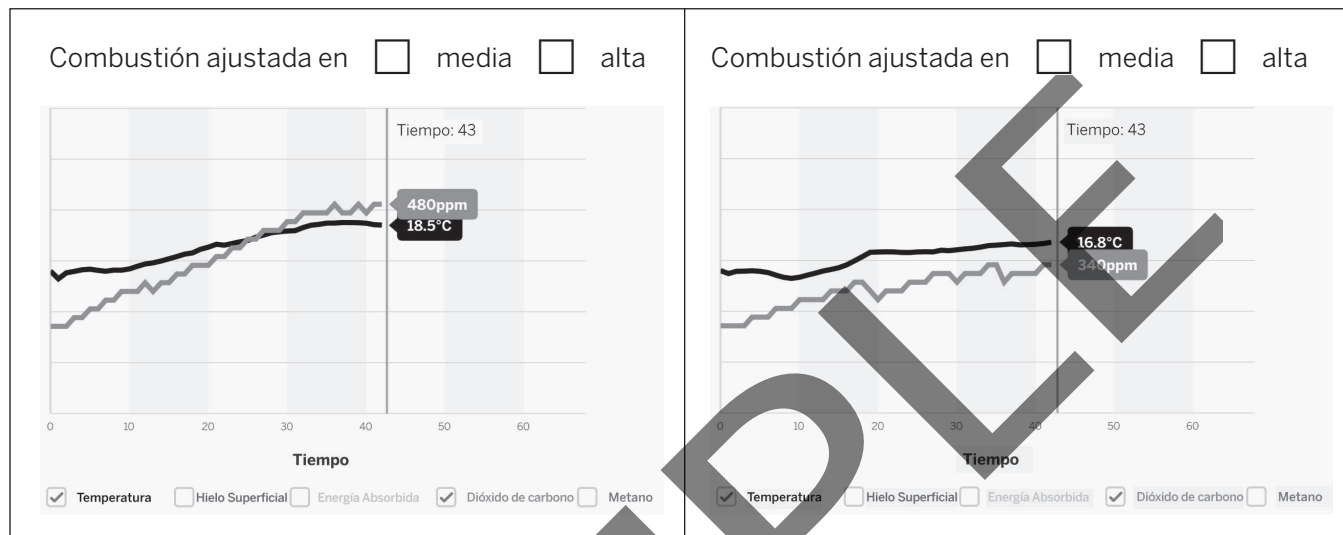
Combustión ajustada en ☐ media ☐ alta

Tiempo: 43

480ppm
18.5°C

0 10 20 30 40 50 60

Tiempo

☑ Temperatura ☐ Hielo Superficial ☐ Energía Absorbida ☑ Dióxido de carbono ☐ Metano

Combustión ajustada en ☐ media ☐ alta

Tiempo: 43

16.8°C
340ppm

0 10 20 30 40 50 60

Tiempo

☑ Temperatura ☐ Hielo Superficial ☐ Energía Absorbida ☑ Dióxido de carbono ☐ Metano

DLE